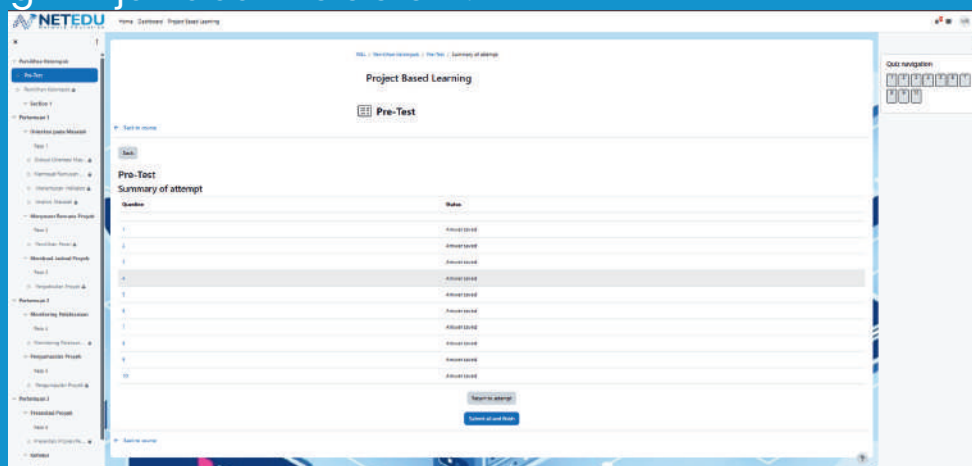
NETEDU

Home Dashboard Project Based Learning

Pendidikan Kewarganegaraan
Pre-Test
Pendidikan Kewarganegaraan
Section 1
Pertemuan 1
Orientasi pada Masalah
Tahap 1
Diskusi Orientasi Mas...
Merumuskan Pertanyaan...
Menentukan Hipotesis
Analisis Masalah
Menyusun Rencana Proyek
Tahap 2
Penentuan Proyek
Membuat Jadwal Proyek
Tahap 3
Pengumpulan Proyek
Pertemuan 2
Monitoring Pelaksanaan
Tahap 4
Monitoring Pelaksan...
Pengumpulan Proyek
Tahap 5
Pengumpulan Proyek
Pertemuan 3
Presentasi Proyek
Tahap 6
Presentasi Proyek Pe...
Refleksi

PBL / Pendidikan Kewarganegaraan / Pre-Test / Summary of attempt

Project Based Learning

Pre-Test

Back to course

Back

Pre-Test
Summary of attempt

| Question | Status |
|---|---|
| 1 | Answer saved |
| 2 | Answer saved |
| 3 | Answer saved |
| 4 | Answer saved |
| 5 | Answer saved |
| 6 | Answer saved |
| 7 | Answer saved |
| 8 | Answer saved |
| 9 | Answer saved |
| 10 | Answer saved |

Return to attempt

Submit all and finish

Back to course

Quiz navigation
1 2 3 4 5 6 7 8 9 10

?